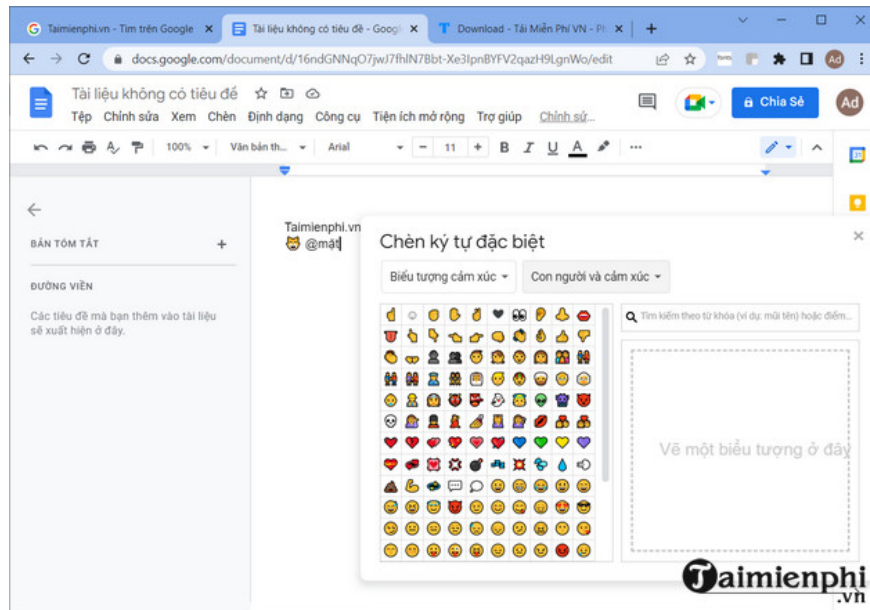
G Taimienphi.vn - Tìm trên Google ×
Tài liệu không có tiêu đề - Googl ×
T Download - Tải Miễn Phí VN - Ph ×
+

docs.google.com/document/d/16ndGNNqO7jwJ7fhlN7Bbt-Xe3lpnBYFV2qazH9LgnWo/edit

Tài liệu không có tiêu đề
Tệp Chỉnh sửa Xem Chèn Định dạng Công cụ Tiện ích mở rộng Trợ giúp Chỉnh sửa...

Chia Sẻ
Ad

100% Văn bản th... Arial 11 B I U A

BẢN TÓM TẮT +
ĐƯỜNG VIỀN
Các tiêu đề mà bạn thêm vào tài liệu sẽ xuất hiện ở đây.

Taimienphi.vn
@mặt

Chèn ký tự đặc biệt
Biểu tượng cảm xúc
Con người và cảm xúc
Tìm kiếm theo từ khóa (ví dụ: mũi tên) hoặc điểm...
Vẽ một biểu tượng ở đây

Taimienphi.vn